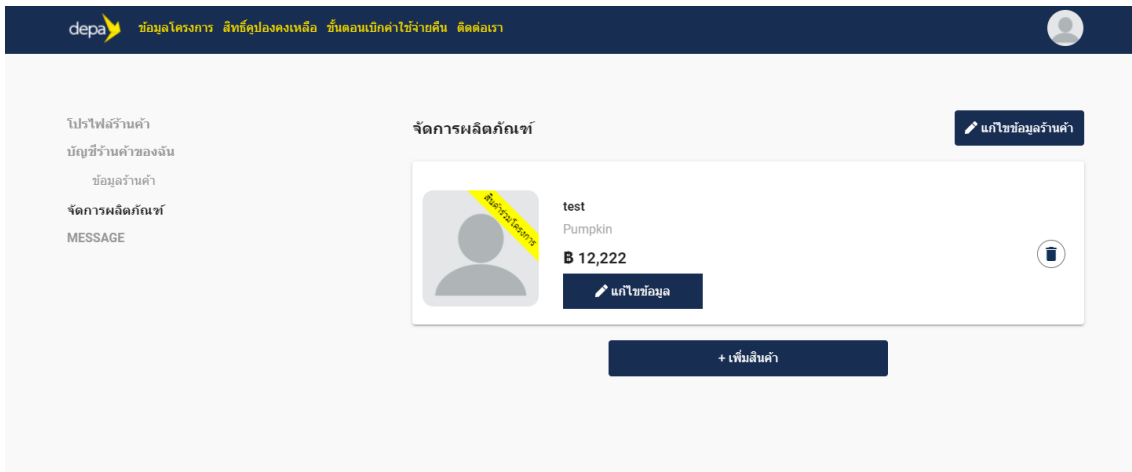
depa ข้อมูลโครงการ สิทธิ์คูปองคงเหลือ ขั้นตอนเบิกค่าใช้จ่ายคืน ติดต่อเรา

โปรไฟล์ร้านค้า
บัญชีร้านค้าของฉัน
ข้อมูลร้านค้า
จัดการผลิตภัณฑ์
MESSAGE

จัดการผลิตภัณฑ์

แก้ไขข้อมูลร้านค้า

สินค้าร่วมโครงการ

test
Pumpkin
฿ 12,222
แก้ไขข้อมูล

+ เพิ่มสินค้า